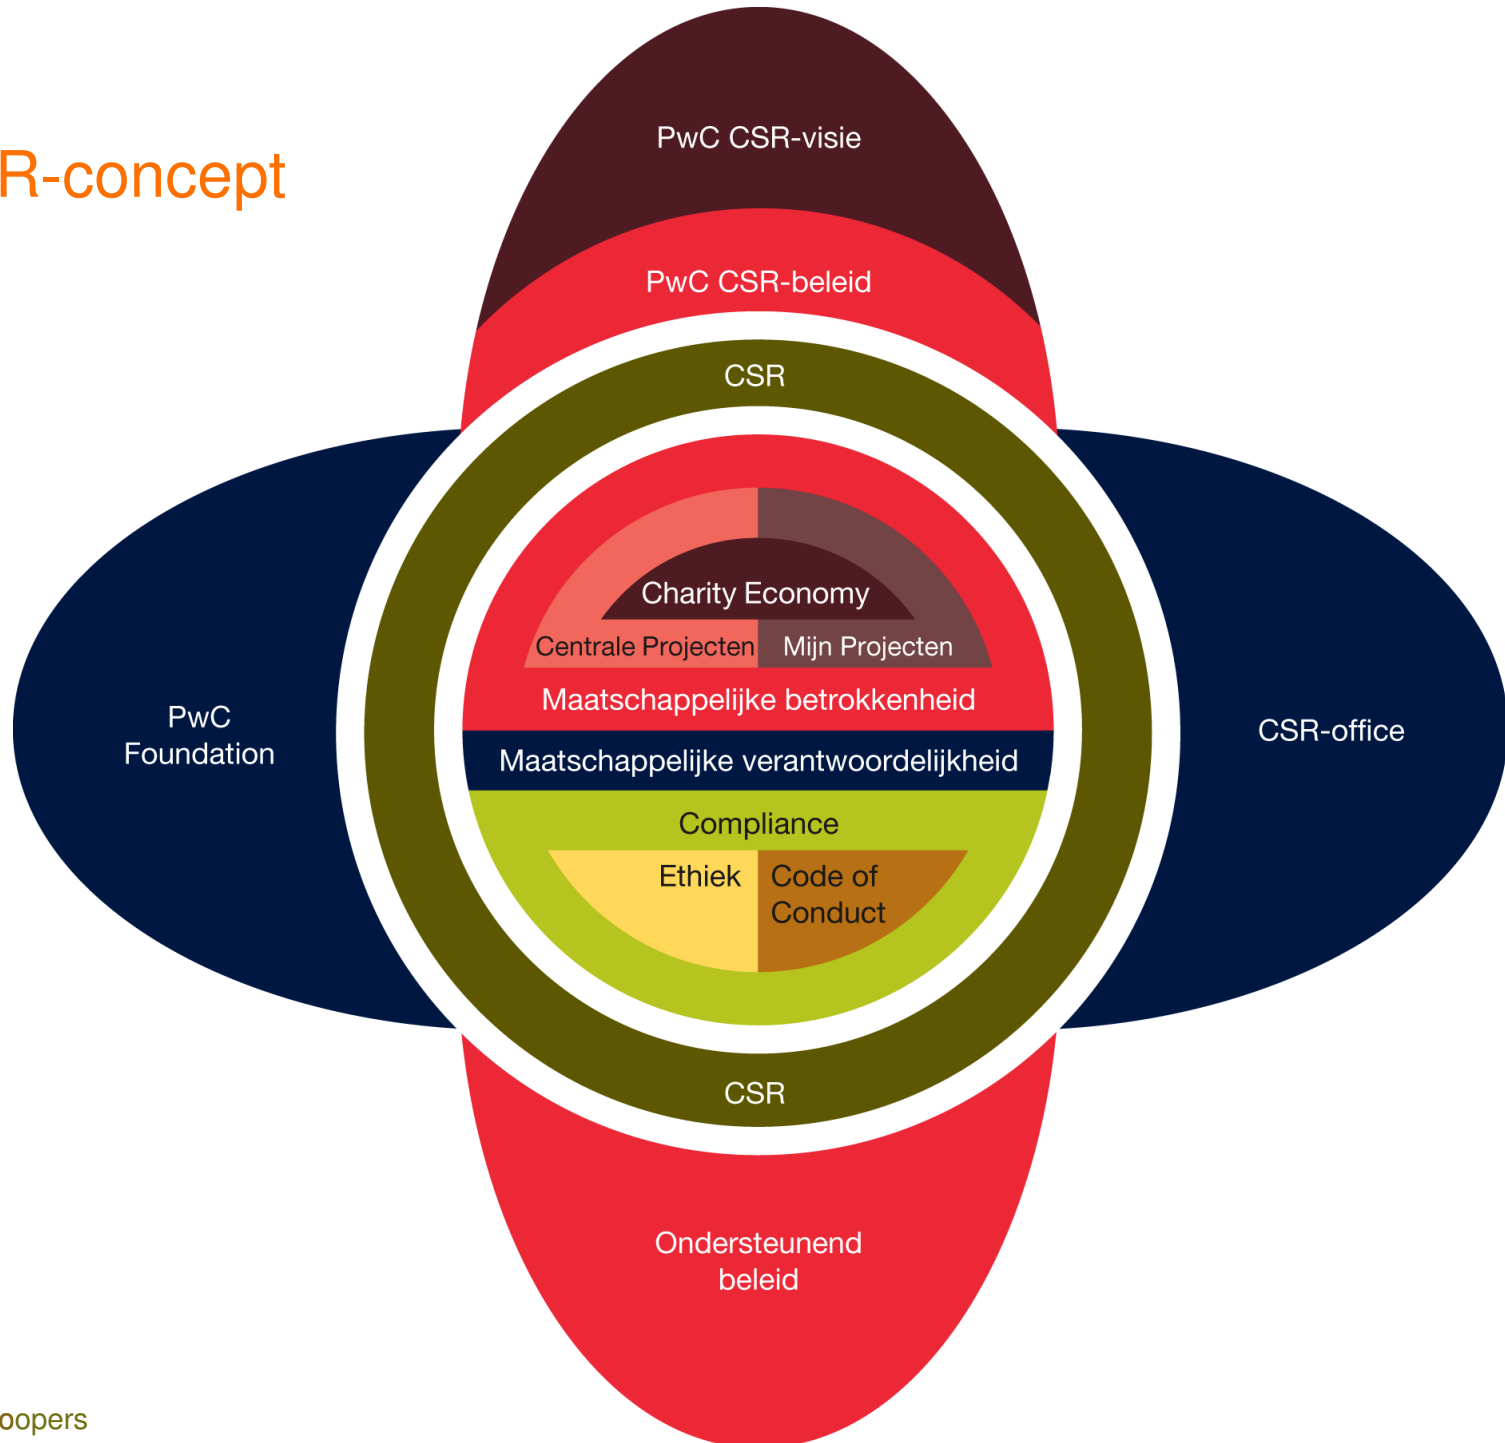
R-concept

PwC CSR-visie

PwC CSR-beleid

CSR

Charity Economy

Centrale Projecten

Mijn Projecten

Maatschappelijke betrokkenheid

PwC Foundation

Maatschappelijke verantwoordelijkheid

CSR-office

Compliance

Ethiek

Code of Conduct

CSR

Ondersteunend beleid

oopers